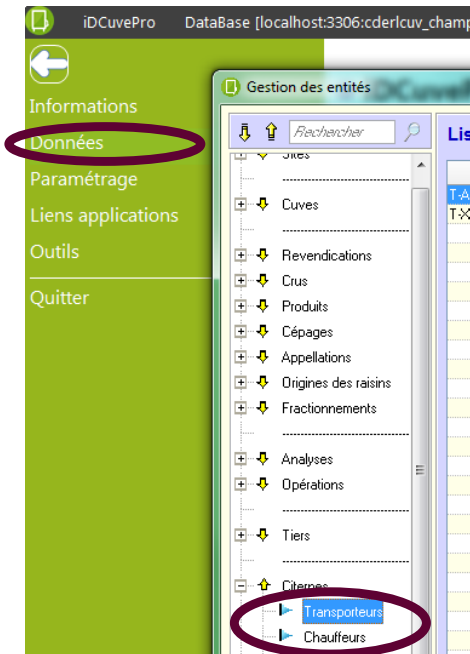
iDCuvePro DataBase [localhost:3306:cderlcuv_champ

Informations
Données
Paramétrage
Liens applications
Outils
Quitter

Gestion des entités

Rechercher

Lis

T-A
T-X

Sites
Cuves
Revendications
Crus
Produits
Cépages
Appellations
Origines des raisins
Fractionnements
Analyses
Opérations
Tiers
Citernes
Transporteurs
Chauffeurs